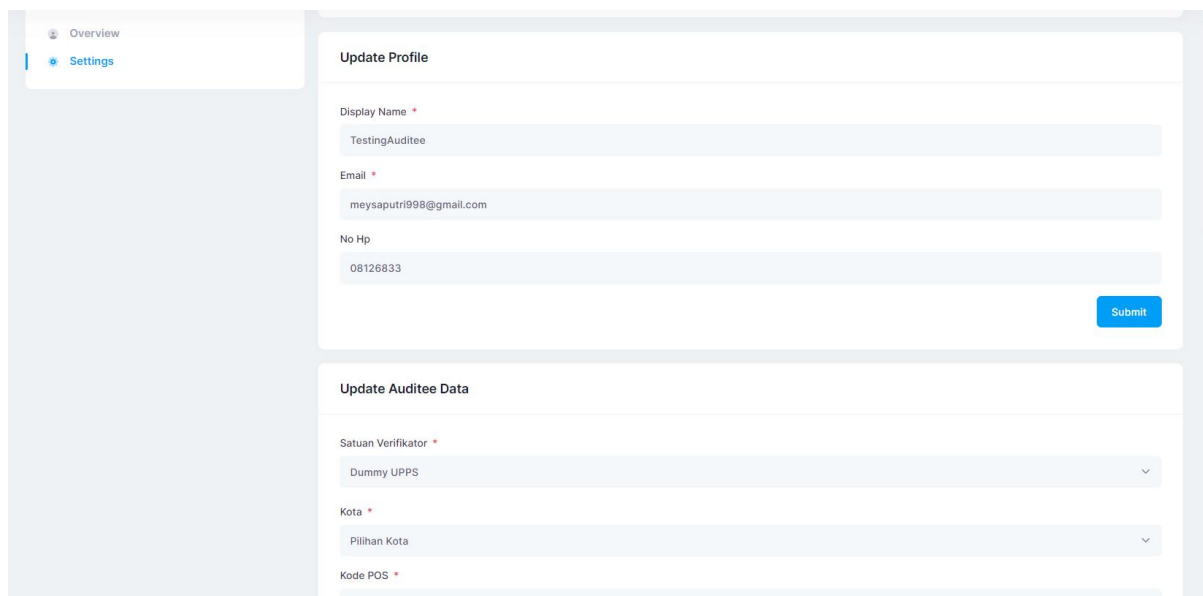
Overview
Settings

Update Profile

Display Name *
TestingAuditee

Email *
meysaputri998@gmail.com

No Hp
08126833

Submit

Update Auditee Data

Satuan Verifikator *
Dummy UPPS

Kota *
Pilihan Kota

Kode POS *